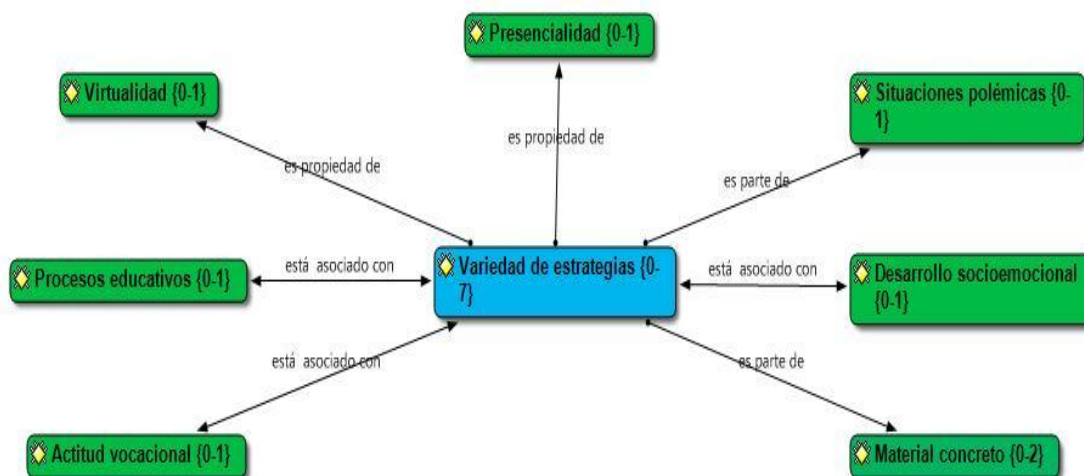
Presencialidad {0-1}

Virtualidad {0-1}

Situaciones polémicas {0-1}

es propiedad de

es propiedad de

es parte de

Procesos educativos {0-1}

está asociado con

Variedad de estrategias {0-7}

está asociado con

Desarrollo socioemocional {0-1}

está asociado con

es parte de

Actitud vocacional {0-1}

Material concreto {0-2}